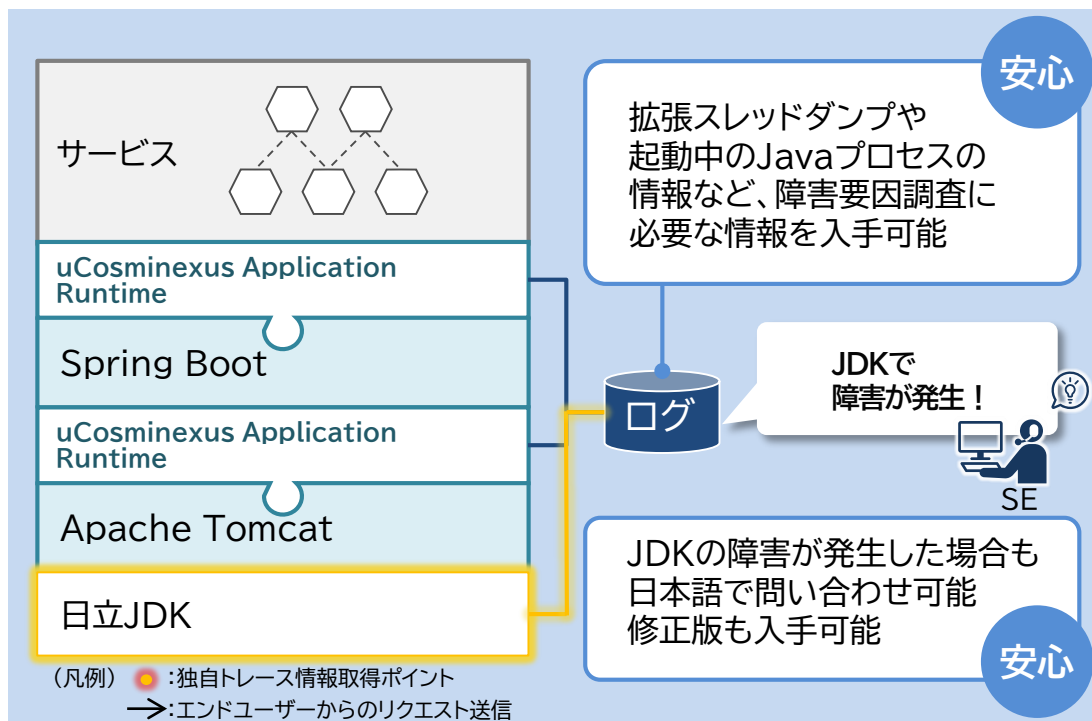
安心

拡張スレッドダンプや起動中のJavaプロセスの情報など、障害要因調査に必要な情報を入手可能

サービス

uCosminexus Application Runtime

Spring Boot

uCosminexus Application Runtime

Apache Tomcat

日立JDK

ログ

JDKで障害が発生！

SE

JDKの障害が発生した場合も日本語で問い合わせ可能修正版も入手可能

安心

（凡例）　:独自トレース情報取得ポイント
:エンドユーザーからのリクエスト送信